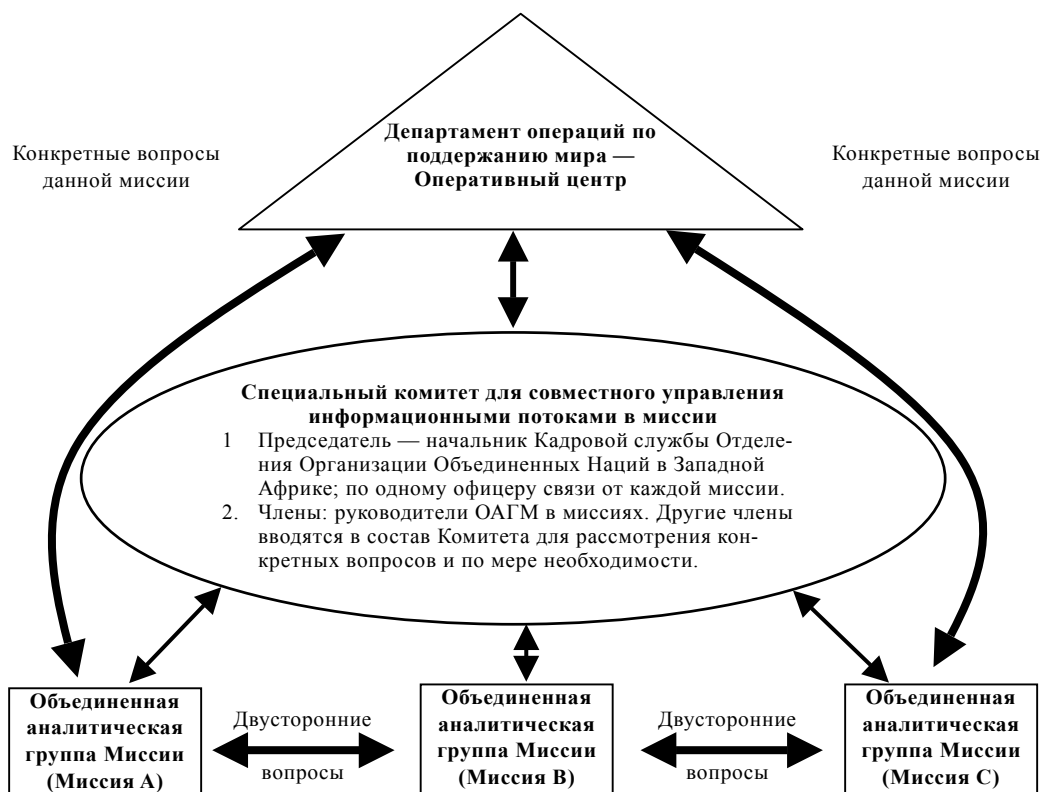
Конкретные вопросы данной миссии

Департамент операций по поддержанию мира — Оперативный центр

Конкретные вопросы данной миссии

Специальный комитет для совместного управления информационными потоками в миссии

1 Председатель — начальник Кадровой службы Отделения Организации Объединенных Наций в Западной Африке; по одному офицеру связи от каждой миссии.

2. Члены: руководители ОАГМ в миссиях. Другие члены вводятся в состав Комитета для рассмотрения конкретных вопросов и по мере необходимости.

Объединенная аналитическая группа Миссии (Миссия A)

Двусторонние вопросы

Объединенная аналитическая группа Миссии (Миссия B)

Двусторонние вопросы

Объединенная аналитическая группа Миссии (Миссия C)